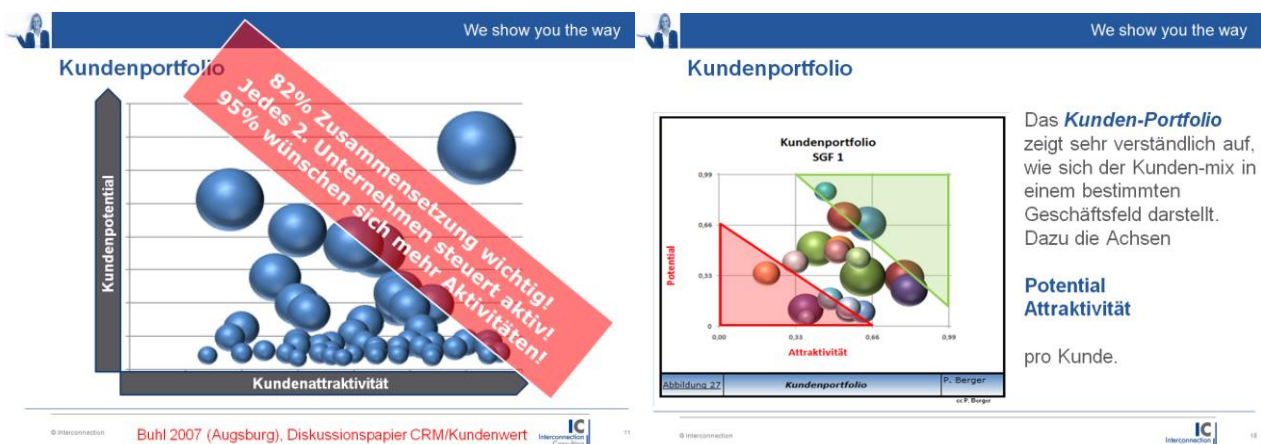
We show you the way

Kundenportfolio

82% Zusammensetzung wichtig!
Jedes 2. Unternehmen steuert aktiv!
95% wünschen sich mehr Aktivitäten!

Kundenpotential

Kundenattraktivität

© Interconnection

Buhl 2007 (Augsburg), Diskussionspapier CRM/Kundenwert

IC Interconnection Consulting

11

We show you the way

Kundenportfolio

Kundenportfolio
SGF 1

0,99

0,66

0,33

0

Potential

0,00

0,33

0,66

0,99

Attraktivität

| Abbildung 27 | Kundenportfolio | P. Berger |
|---|---|---|

cc P. Berger

Das *Kunden-Portfolio* zeigt sehr verständlich auf, wie sich der Kunden-mix in einem bestimmten Geschäftsfeld darstellt. Dazu die Achsen

Potential
Attraktivität

pro Kunde.

© Interconnection

IC Interconnection

18